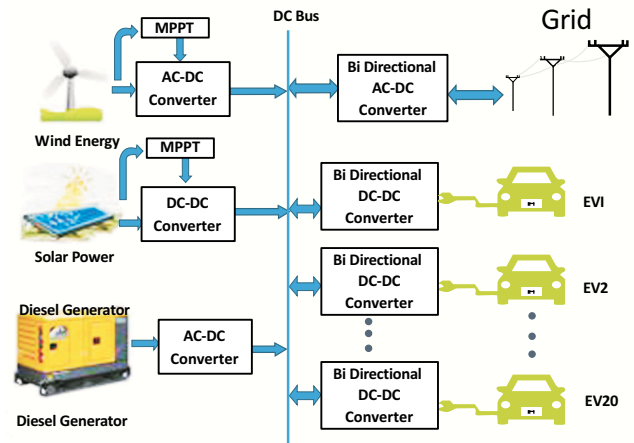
DC Bus

Grid

MPPT

AC-DC Converter

Wind Energy

Bi Directional AC-DC Converter

MPPT

DC-DC Converter

Solar Power

Bi Directional DC-DC Converter

EVI

Bi Directional DC-DC Converter

EV2

Diesel Generator

AC-DC Converter

Diesel Generator

Bi Directional DC-DC Converter

EV20